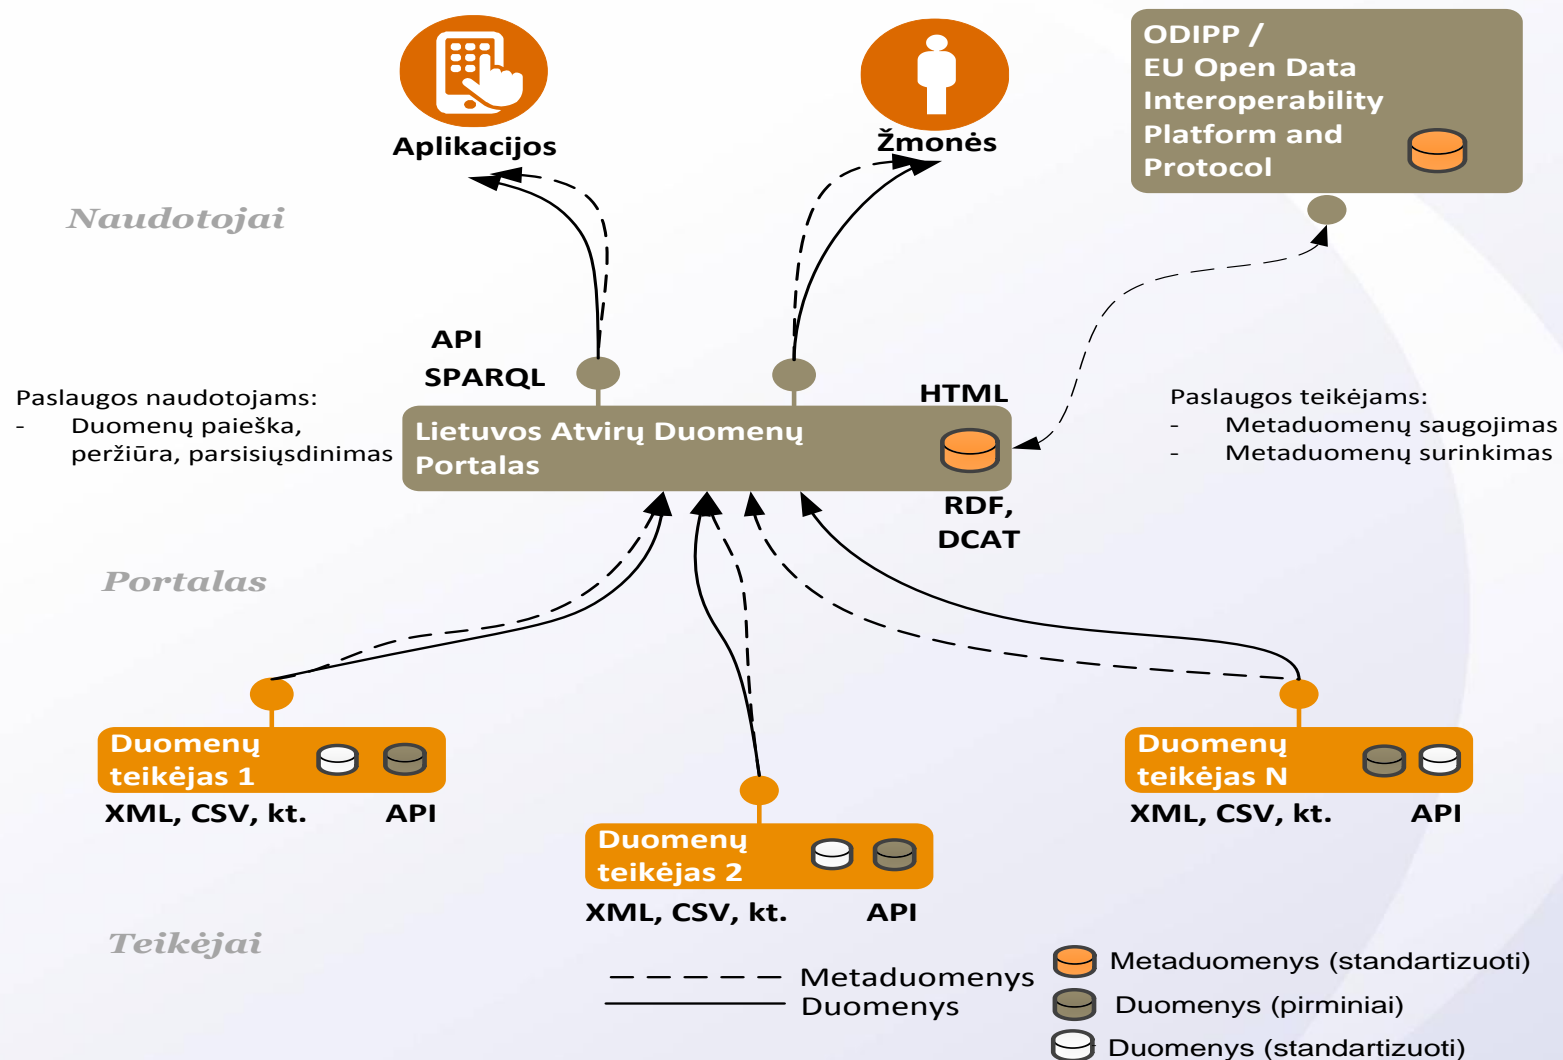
Aplikacijos

Žmonės

ODIPP /
EU Open Data Interoperability Platform and Protocol

Naudotojai

API
SPARQL

HTML

Paslaugos naudotojams:
- Duomenų paieška, peržiūra, parsisiųsdinimas

Lietuvos Atvirų Duomenų Portalas

Paslaugos teikėjams:
- Metaduomenų saugojimas
- Metaduomenų surinkimas

RDF, DCAT

Portalas

Duomenų teikėjas 1
XML, CSV, kt. API

Duomenų teikėjas 2
XML, CSV, kt. API

Duomenų teikėjas N
XML, CSV, kt. API

Teikėjai

Metaduomenys
Duomenys

Metaduomenys (standartizuoti)
Duomenys (pirminiai)
Duomenys (standartizuoti)